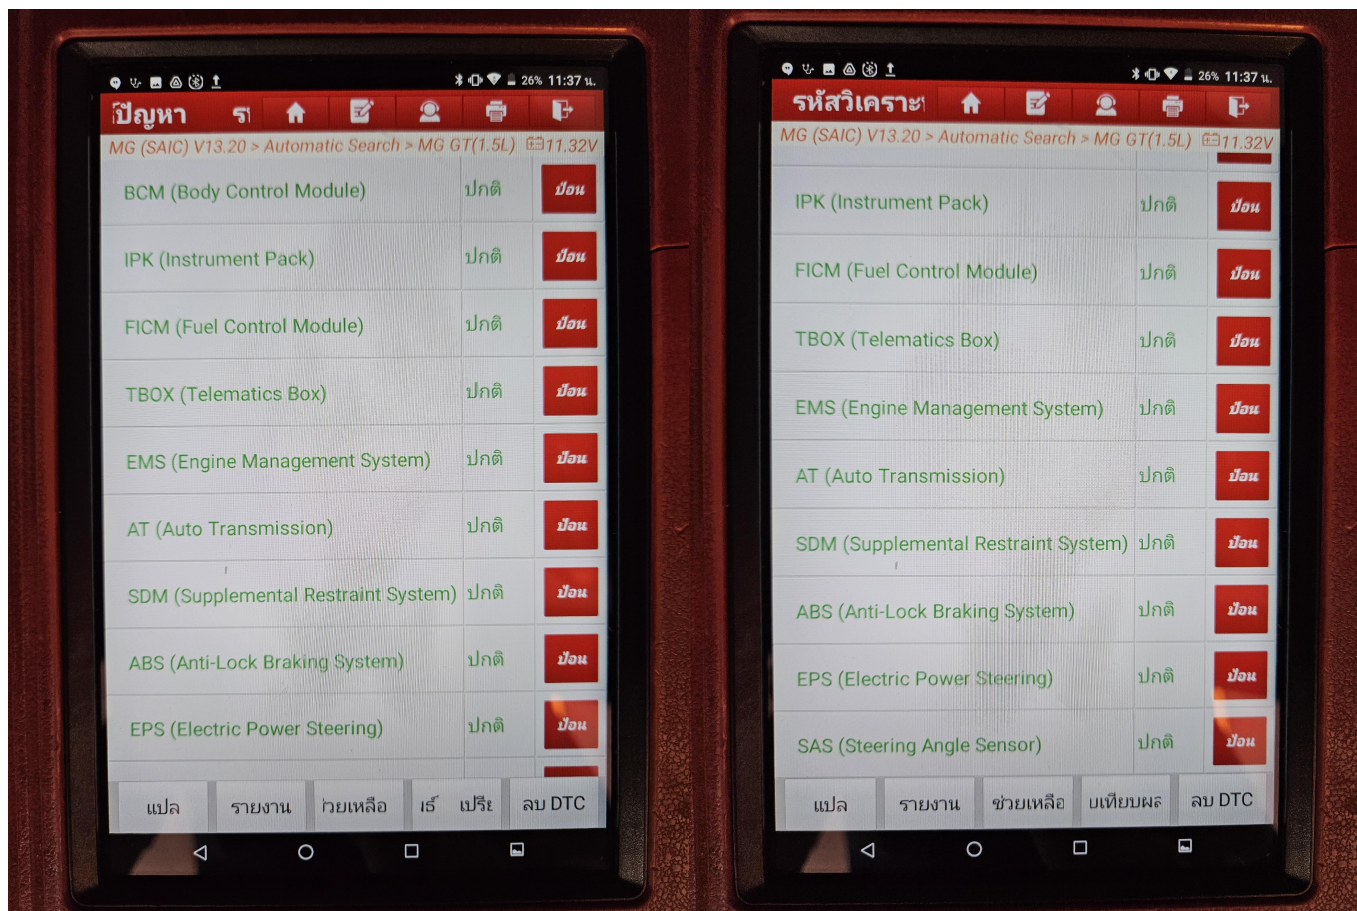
26% 11:37 น.

ปัญหา รา

MG (SAIC) V13.20 > Automatic Search > MG GT(1.5L) 11.32V

| | | |
|---|---|---|
| BCM (Body Control Module) | ปกติ | ป้อน |
| IPK (Instrument Pack) | ปกติ | ป้อน |
| FICM (Fuel Control Module) | ปกติ | ป้อน |
| TBOX (Telematics Box) | ปกติ | ป้อน |
| EMS (Engine Management System) | ปกติ | ป้อน |
| AT (Auto Transmission) | ปกติ | ป้อน |
| SDM (Supplemental Restraint System) | ปกติ | ป้อน |
| ABS (Anti-Lock Braking System) | ปกติ | ป้อน |
| EPS (Electric Power Steering) | ปกติ | ป้อน |

แปล รายงาน ่วยเหลือ เร์ เปรี ลบ DTC

26% 11:37 น.

รหัสวิเคราะ

MG (SAIC) V13.20 > Automatic Search > MG GT(1.5L) 11.32V

| | | |
|---|---|---|
| IPK (Instrument Pack) | ปกติ | ป้อน |
| FICM (Fuel Control Module) | ปกติ | ป้อน |
| TBOX (Telematics Box) | ปกติ | ป้อน |
| EMS (Engine Management System) | ปกติ | ป้อน |
| AT (Auto Transmission) | ปกติ | ป้อน |
| SDM (Supplemental Restraint System) | ปกติ | ป้อน |
| ABS (Anti-Lock Braking System) | ปกติ | ป้อน |
| EPS (Electric Power Steering) | ปกติ | ป้อน |
| SAS (Steering Angle Sensor) | ปกติ | ป้อน |

แปล รายงาน ช่วยเหลือ บเทียบผล ลบ DTC